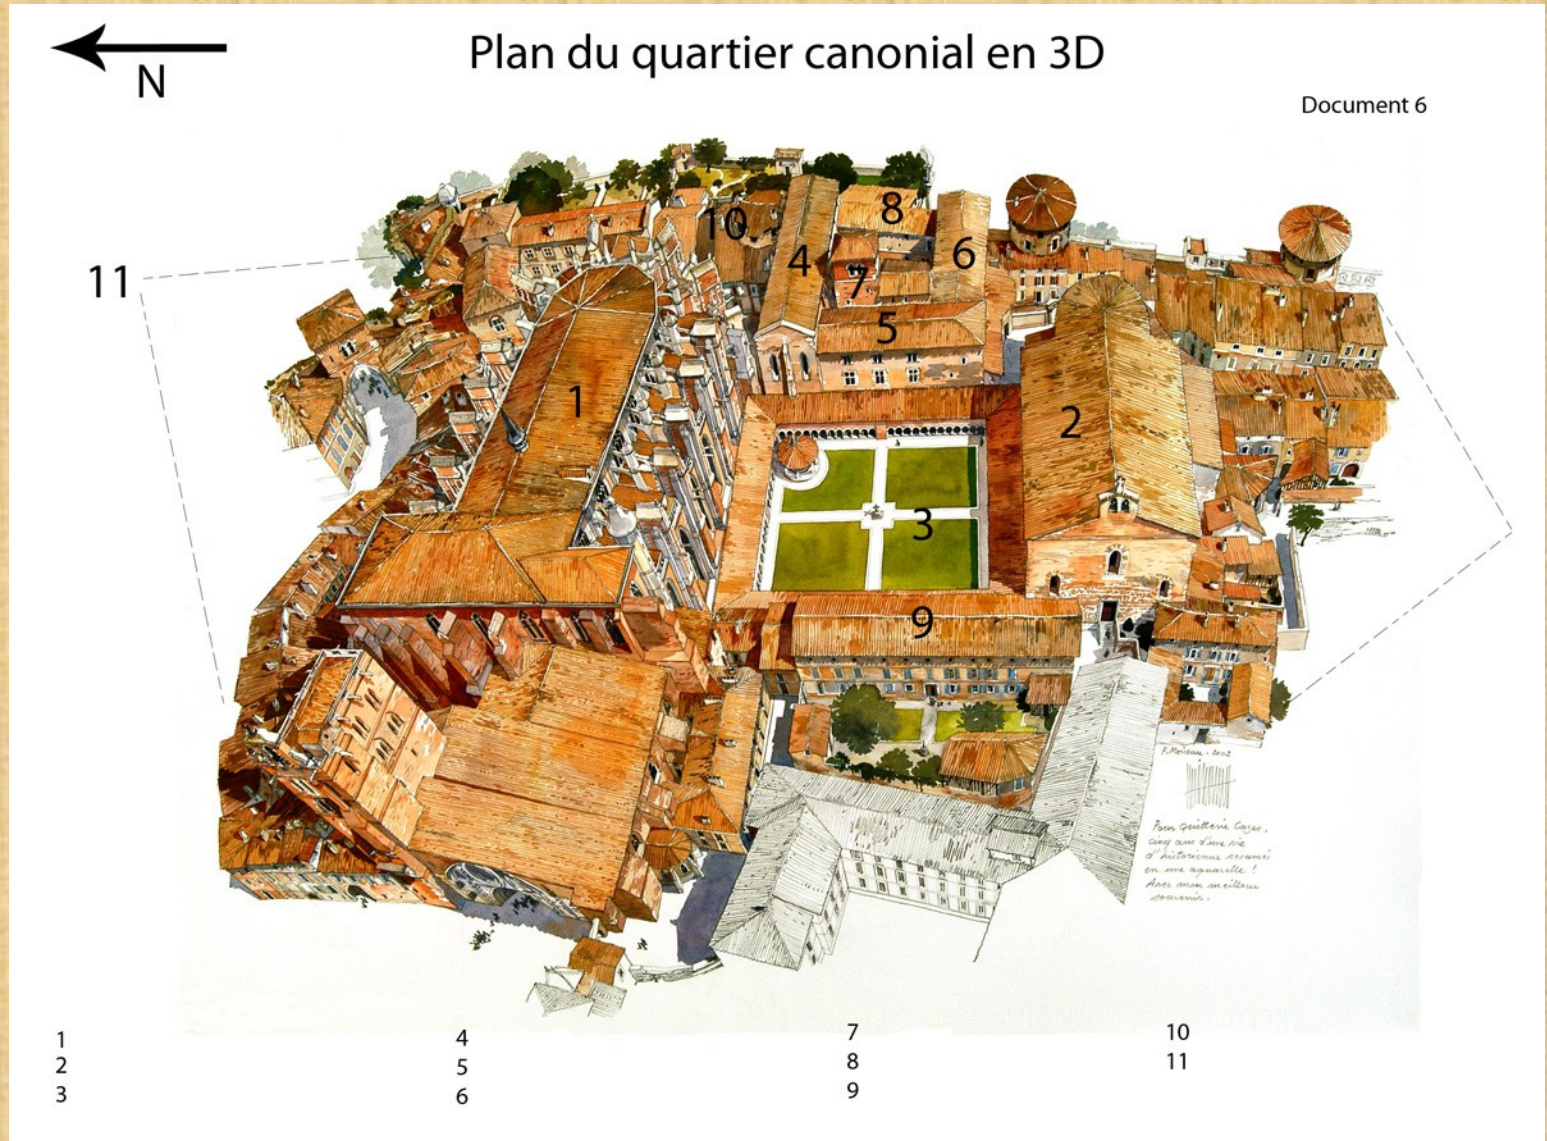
N

Plan du quartier canonial en 3D

Document 6

11

10
8
4
6
7
5
1
2
3
9

F. Moiroux · 2007

Pour Quitterie Cazes, cinq ans d'une vie d'historienne résumés en une aquarelle ! Avec mon meilleur souvenir.

1
2
3

4
5
6

7
8
9

10
11